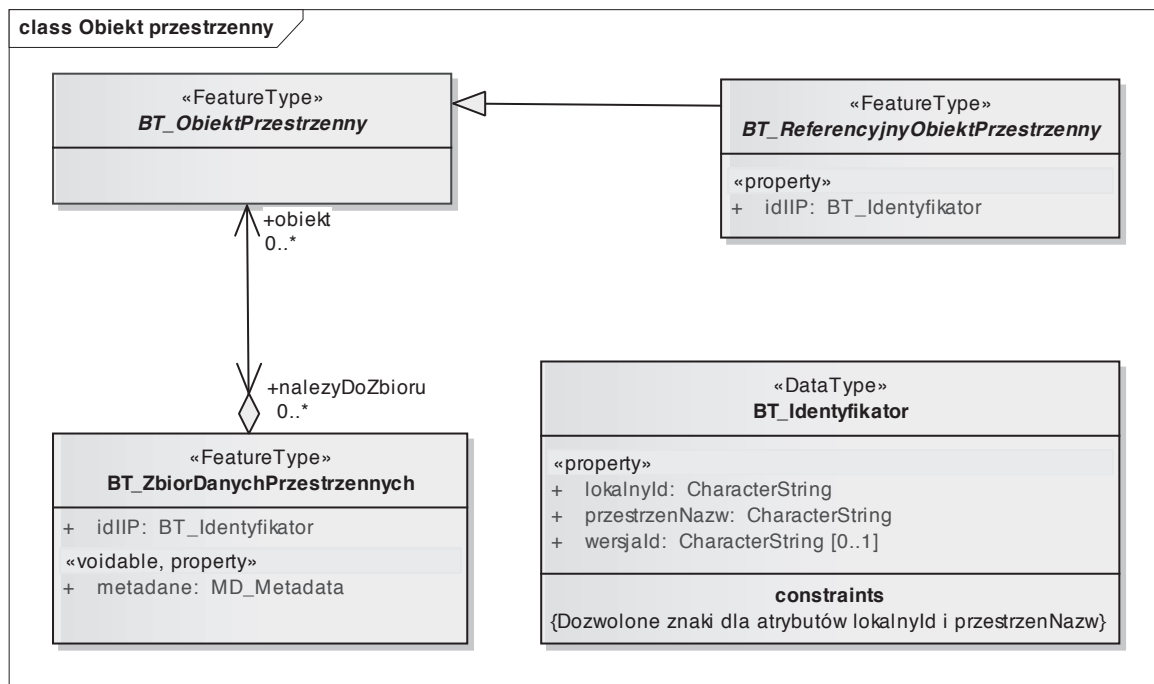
class Obiekt przestrzenny

«FeatureType»
BT_ObiektPrzestrzenny

«FeatureType»
BT_ReferencyjnyObiektPrzestrzenny

«property»
+ idIIP: BT_Identyfikator

+obiekt
0..*

+nalezyDoZbioru
0..*

«FeatureType»
BT_ZbiorDanychPrzestrzennych

+ idIIP: BT_Identyfikator

«voidable, property»
+ metadane: MD_Metadata

«DataType»
BT_Identyfikator

«property»
+ lokalnyId: CharacterString
+ przestrzenNazw: CharacterString
+ wersjaId: CharacterString [0..1]

constraints
{Dozwolone znaki dla atrybutów lokalnyId i przestrzenNazw}